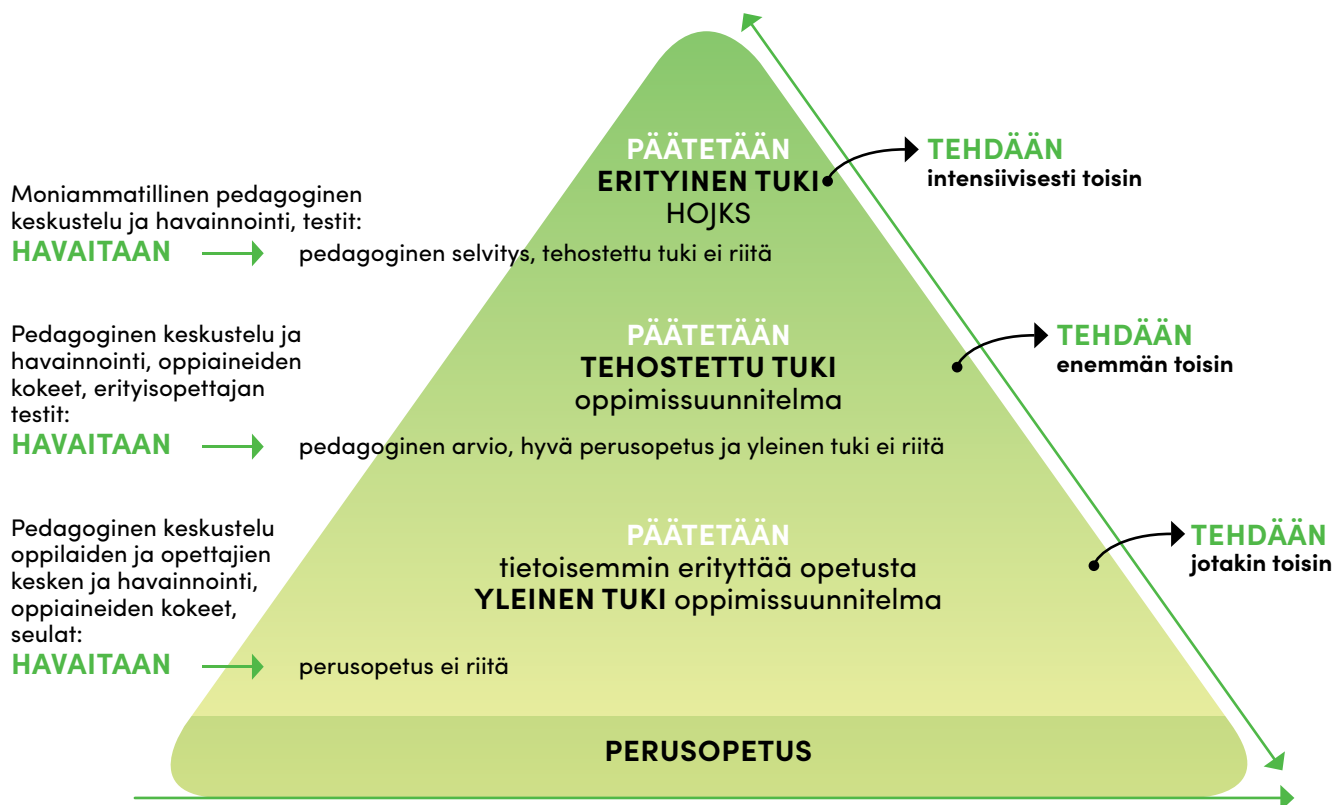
PÄÄTETÄÄN
ERITYINEN TUKI
HOJKS

TEHDÄÄN
intensiivisesti toisin

Moniammatillinen pedagoginen keskustelu ja havainnointi, testit:
HAVAITAAN

pedagoginen selvitys, tehostettu tuki ei riitä

Pedagoginen keskustelu ja havainnointi, oppiaineiden kokeet, erityisopettajan testit:
HAVAITAAN

PÄÄTETÄÄN
TEHOSTETTU TUKI
oppimissuunnitelma

TEHDÄÄN
enemmän toisin

pedagoginen arvio, hyvä perusopetus ja yleinen tuki ei riitä

Pedagoginen keskustelu oppilaiden ja opettajien kesken ja havainnointi, oppiaineiden kokeet, seulat:
HAVAITAAN

PÄÄTETÄÄN
tietoisemmin eriyttää opetusta
YLEINEN TUKI oppimissuunnitelma

TEHDÄÄN
jotakin toisin

perusopetus ei riitä

PERUSOPETUS